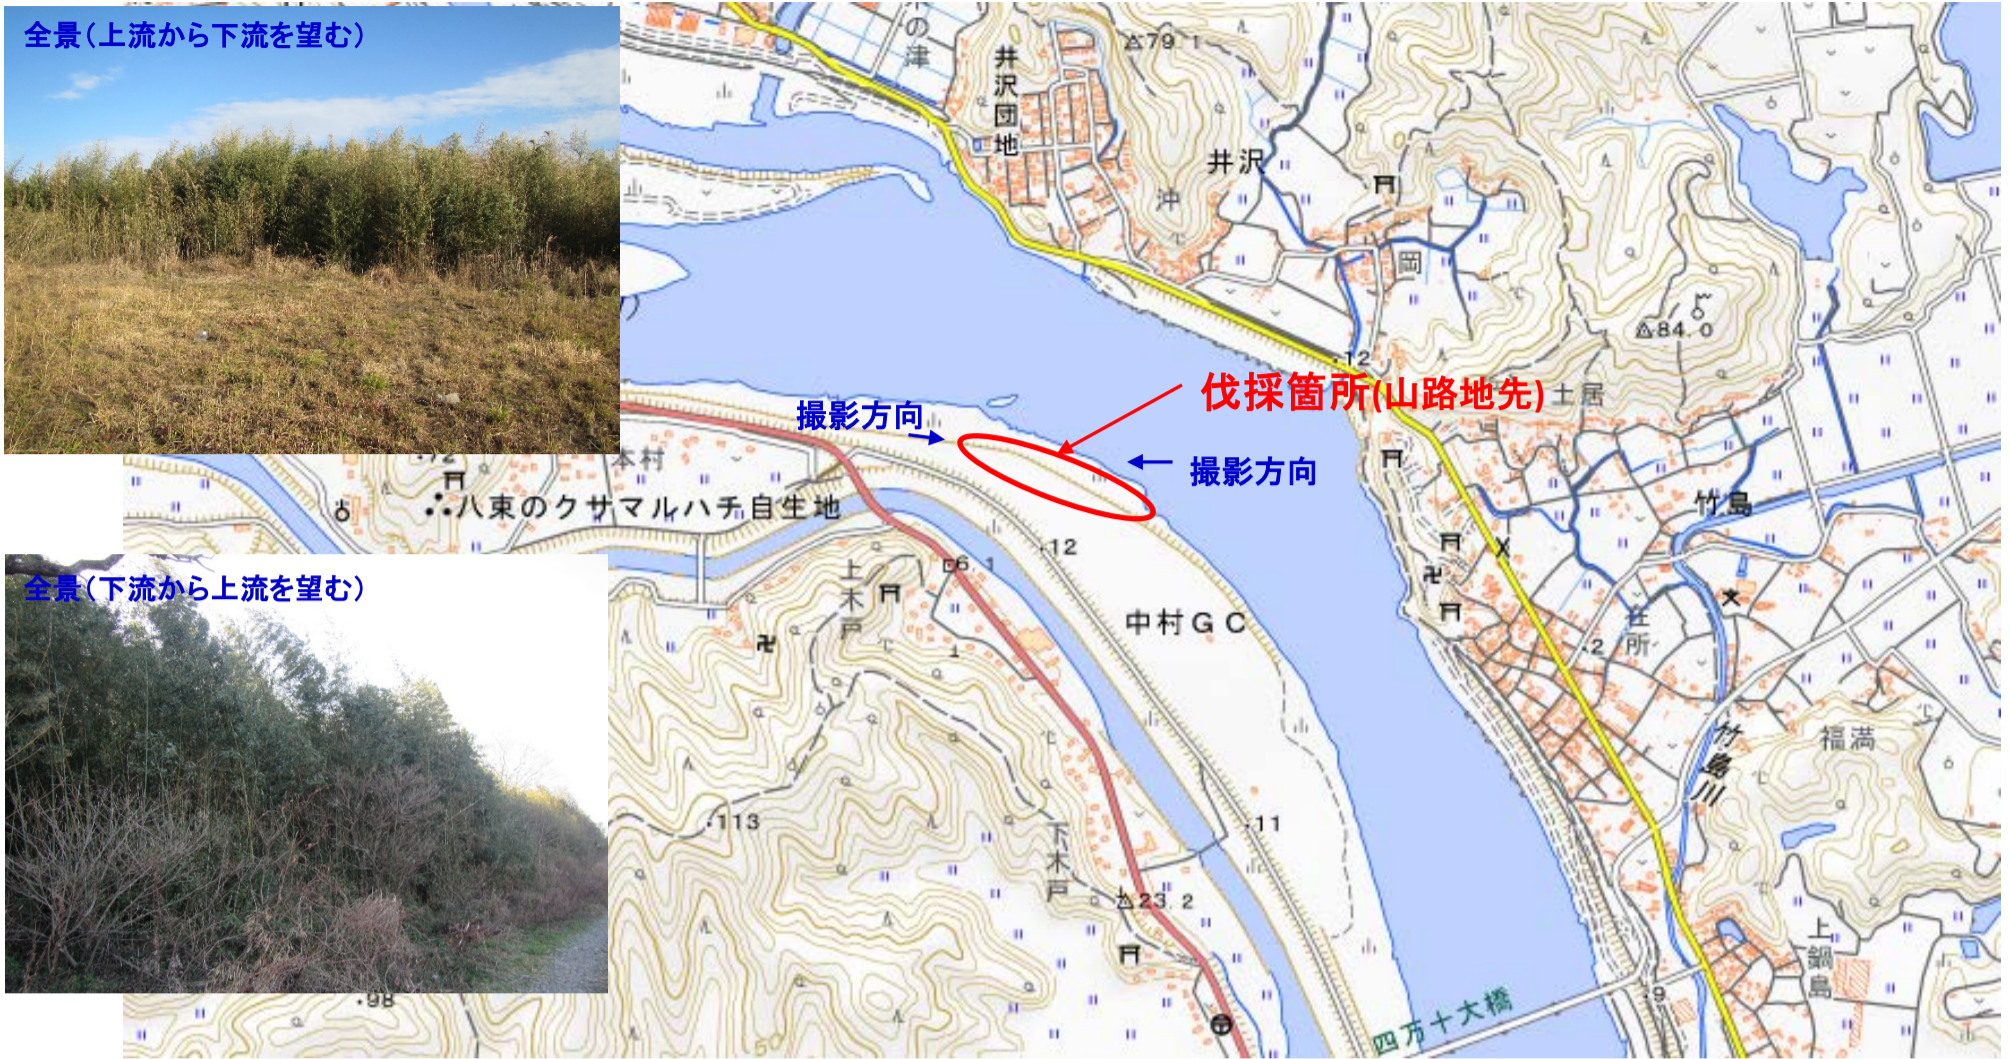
全景（上流から下流を望む）

全景（下流から上流を望む）

の津
井沢団地
△79.1
井沢
沖
岡
△84.0
.12
伐採箇所(山路地先)
土居
撮影方向
撮影方向
本村
八東のクサマルハチ自生地
竹島
.12
□6.1
上木戸
中村ＧＣ
住所
.2
福満
竹島川
.113
.11
下木戸
△23.2
上鍋島
.9
.98
四万十大橋